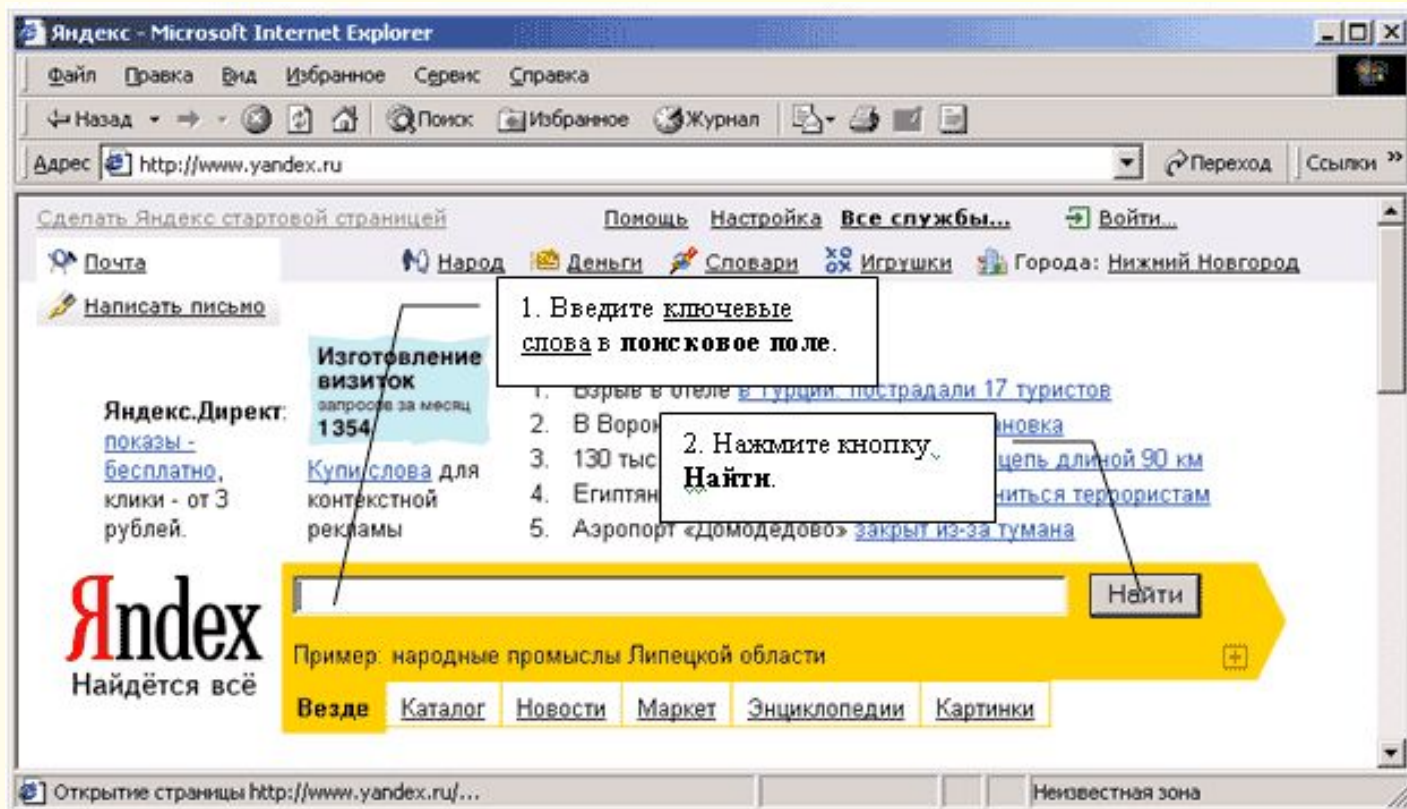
Яндекс - Microsoft Internet Explorer

Файл Правка Вид Избранное Сервис Справка

Назад Поиск Избранное Журнал

Адрес http://www.yandex.ru Переход Ссылки »

Сделать Яндекс стартовой страницей Помощь Настройка Все службы... Войти...

Почта Народ Деньги Словари Игрушки Города: Нижний Новгород

Написать письмо

1. Введите ключевые слова в поисковое поле.

Изготовление визиток запросов за месяц 1354

Яндекс.Директ: показы - бесплатно, клики - от 3 рублей.

Купи слова для контекстной рекламы

1. Взрыв в отеле в Турции: пострадали 17 туристов
2. В Воронеж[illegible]новка
3. 130 тыс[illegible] цепь длиной 90 км
4. Египтян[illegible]ниться террористам
5. Аэропорт «Домодедово» закрыт из-за тумана

2. Нажмите кнопку Найти.

Яndex Найдётся всё

Найти

Пример: народные промыслы Липецкой области

Везде Каталог Новости Маркет Энциклопедии Картинки

Открытие страницы http://www.yandex.ru/...

Неизвестная зона